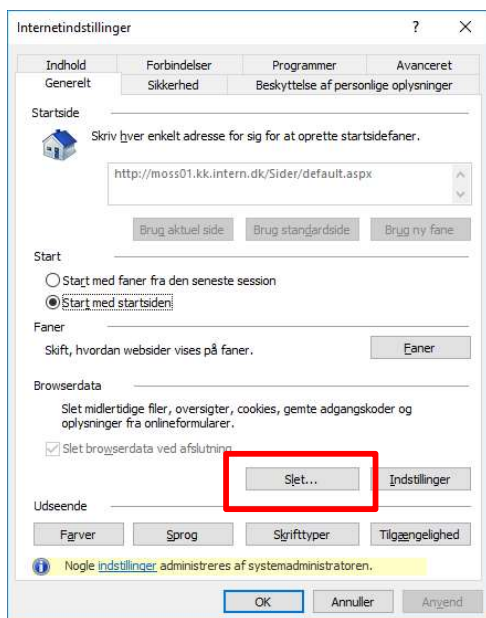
Internetindstillinger ? ×

Indhold | Forbindelser | Programmer | Avanceret
Generelt | Sikkerhed | Beskyttelse af personlige oplysninger

Startside

Skriv hver enkelt adresse for sig for at oprette startsidefaner.

http://moss01.kk.intern.dk/Sider/default.aspx

Brug aktuel side | Brug standardside | Brug ny fane

Start

Start med faner fra den seneste session

Start med startsiden

Faner

Skift, hvordan websider vises på faner. Faner

Browserdata

Slet midlertidige filer, oversigter, cookies, gemte adgangskoder og oplysninger fra onlineformularer.

Slet browserdata ved afslutning

Slet... | Indstillinger

Udseende

Farver | Sprog | Skrifttyper | Tilgængelighed

Nogle indstillinger administreres af systemadministratoren.

OK | Annuller | Anvend